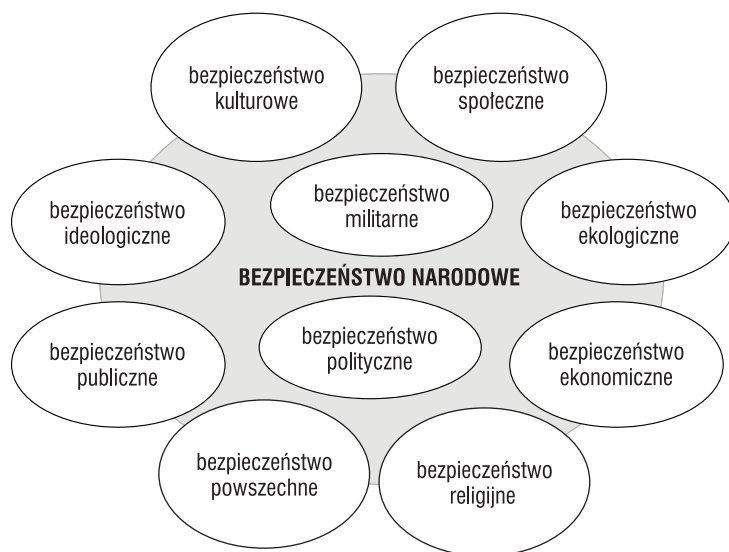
bezpieczeństwo kulturowe

bezpieczeństwo społeczne

bezpieczeństwo ideologiczne

bezpieczeństwo militarne

bezpieczeństwo ekologiczne

BEZPIECZEŃSTWO NARODOWE

bezpieczeństwo publiczne

bezpieczeństwo polityczne

bezpieczeństwo ekonomiczne

bezpieczeństwo powszechne

bezpieczeństwo religijne